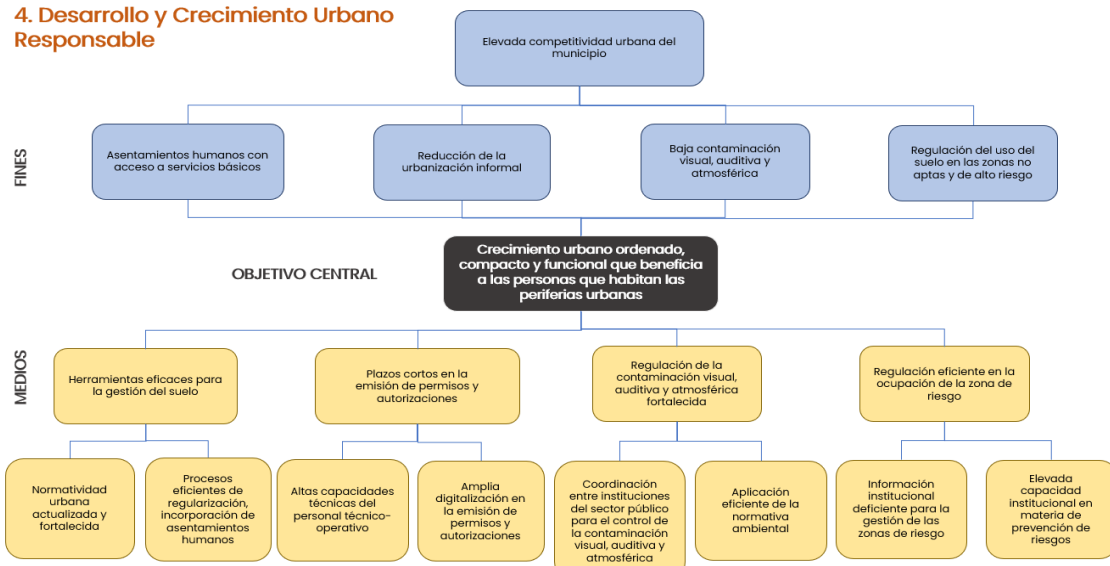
4. Desarrollo y Crecimiento Urbano Responsable

Elevada competitividad urbana del municipio

FINES

Asentamientos humanos con acceso a servicios básicos

Reducción de la urbanización informal

Baja contaminación visual, auditiva y atmosférica

Regulación del uso del suelo en las zonas no aptas y de alto riesgo

OBJETIVO CENTRAL

Crecimiento urbano ordenado, compacto y funcional que beneficia a las personas que habitan las periferias urbanas

MEDIOS

Herramientas eficaces para la gestión del suelo

Plazos cortos en la emisión de permisos y autorizaciones

Regulación de la contaminación visual, auditiva y atmosférica fortalecida

Regulación eficiente en la ocupación de la zona de riesgo

Normatividad urbana actualizada y fortalecida

Procesos eficientes de regularización, incorporación de asentamientos humanos

Altas capacidades técnicas del personal técnico-operativo

Amplia digitalización en la emisión de permisos y autorizaciones

Coordinación entre instituciones del sector público para el control de la contaminación visual, auditiva y atmosférica

Aplicación eficiente de la normativa ambiental

Información institucional deficiente para la gestión de las zonas de riesgo

Elevada capacidad institucional en materia de prevención de riesgos